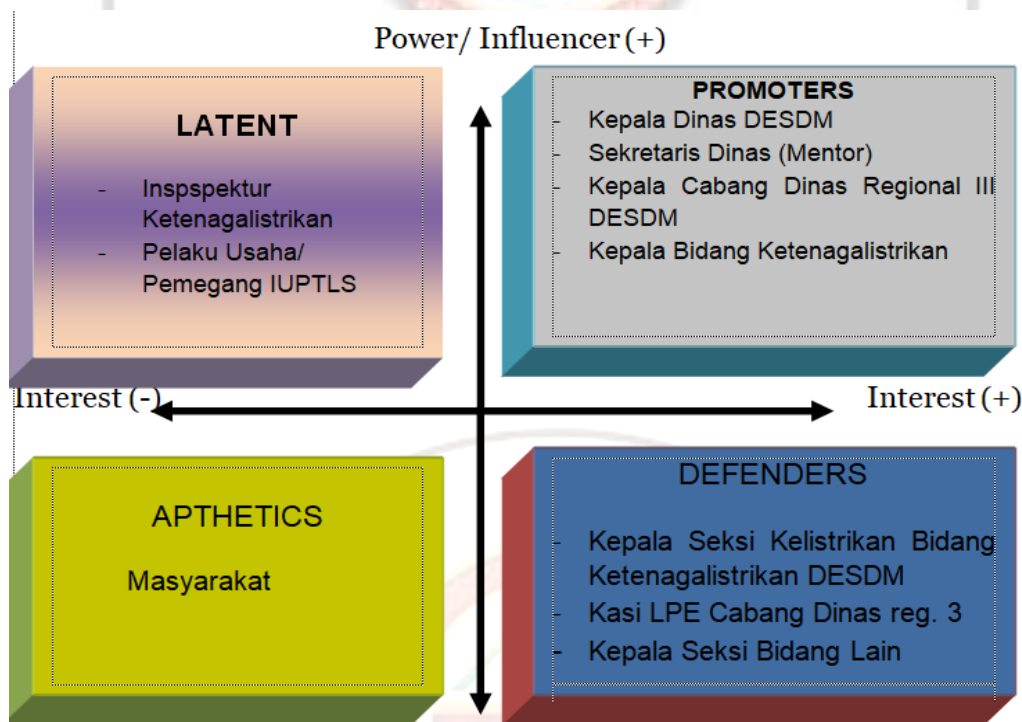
Power/ Influencer (+)

LATENT

- Inspspektur Ketenagalistrikan
- Pelaku Usaha/ Pemegang IUPTLS

PROMOTERS

- Kepala Dinas DESDM
- Sekretaris Dinas (Mentor)
- Kepala Cabang Dinas Regional III DESDM
- Kepala Bidang Ketenagalistrikan

Interest (-)

Interest (+)

APTHETICS

Masyarakat

DEFENDERS

- Kepala Seksi Kelistrikan Bidang Ketenagalistrikan DESDM
- Kasi LPE Cabang Dinas reg. 3
- Kepala Seksi Bidang Lain